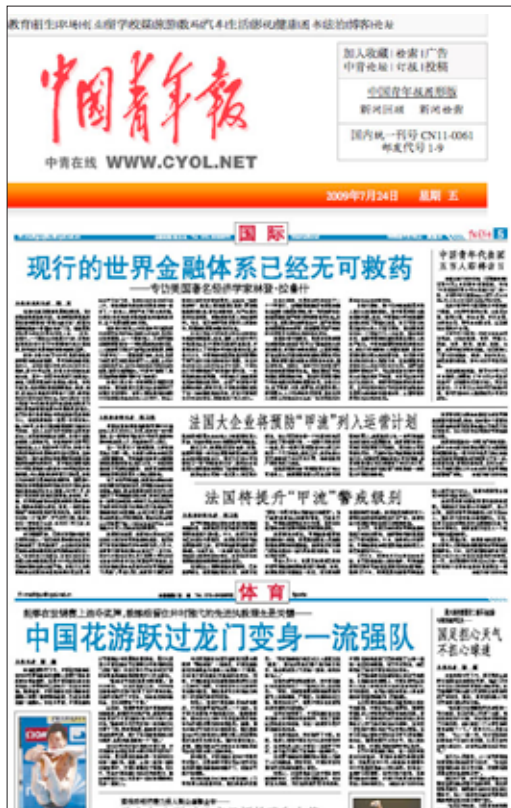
教育|招生|环境|社会|留学|校园|旅游|数码|汽车|生活|影视|健康|图书|法治|博客|论坛

中国青年报

中青在线 WWW.CYOL.NET

加入收藏 | 检索 | 广告
中青论坛 | 订报 | 投稿
中国青年报县域版
新闻回顾 新闻检索
国内统一刊号 CN11-0061
邮发代号 1-9

2009年7月24日 星期五

国际

现行的世界金融体系已经无可救药

——专访美国著名经济学家林登·拉鲁什

法国大企业将预防"甲流"列入运营计划

法国将提升"甲流"警戒级别

体育

中国花游跃过龙门变身一流强队

国足扭心灵气
不扭心凝进